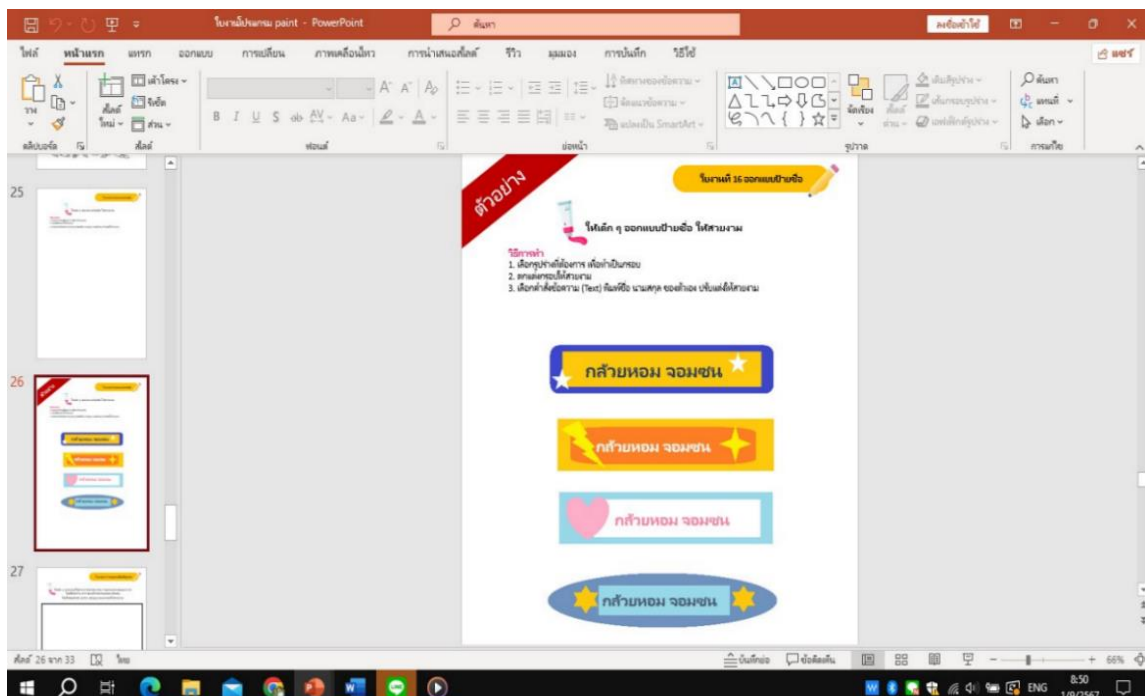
ใบงานโปรแกรม paint - PowerPoint
ค้นหา
ลงชื่อเข้าใช้
ไฟล์ หน้าแรก แทรก ออกแบบ การเปลี่ยน ภาพเคลื่อนไหว การนำเสนอสไลด์ รีวิว มุมมอง การบันทึก วิธีใช้
แชร์
วาง
สไลด์ใหม่
เค้าโครง
รีเซ็ต
ส่วน
คลิปบอร์ด สไลด์ ฟอนต์ ย่อหน้า รูปวาด การแก้ไข
B I U S ab AV Aa A
ทิศทางของข้อความ
จัดแนวข้อความ
แปลงเป็น SmartArt
จัดเรียง
ลักษณะด่วน
เติมสีรูปร่าง
เค้าร่างรูปร่าง
เอฟเฟกต์รูปร่าง
ค้นหา
แทนที่
เลือก
25
26
27
ตัวอย่าง
ใบงานที่ 16 ออกแบบป้ายชื่อ
ให้เด็ก ๆ ออกแบบป้ายชื่อ ให้สวยงาม
วิธีการทำ
1. เลือกรูปร่างที่ต้องการ เพื่อทำเป็นกรอบ
2. ตกแต่งกรอบให้สวยงาม
3. เลือกคำสั่งข้อความ (Text) พิมพ์ชื่อ นามสกุล ของตัวเอง ปรับแต่งให้สวยงาม
กล้วยหอม จอมซน
กล้วยหอม จอมซน
กล้วยหอม จอมซน
กล้วยหอม จอมซน
สไลด์ 26 จาก 33 ไทย
บันทึกย่อ ข้อคิดเห็น
66%
ENG
8:50
1/8/2567